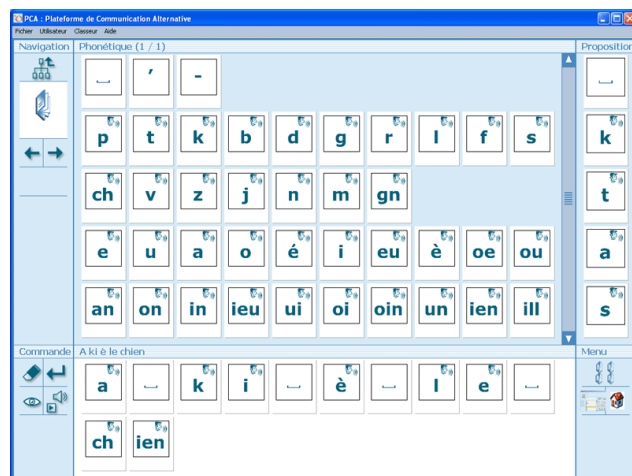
PCA : Plateforme de Communication Alternative

Fichier Utilisateur Classeur Aide

Navigation

Phonétique (1 / 1)

Proposition

␣ ’ -

p t k b d g r l f s

ch v z j n m gn

e u a o é i eu è oe ou

an on in ieu ui oi oin un ien ill

␣ k t a s

Commande

A ki è le chien

Menu

a ␣ k i ␣ è ␣ l e ␣

ch ien